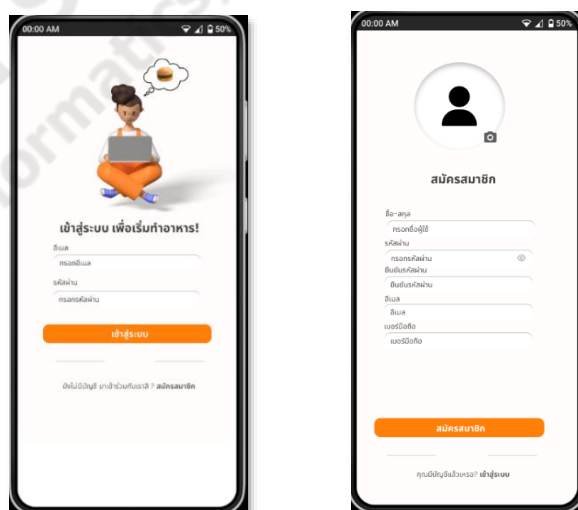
00:00 AM 50%

เข้าสู่ระบบ เพื่อเริ่มทำอาหาร!

อีเมล

กรอกอีเมล

รหัสผ่าน

กรอกรหัสผ่าน

เข้าสู่ระบบ

ยังไม่มีบัญชี มาเข้าร่วมกับเราสิ ? สมัครสมาชิก

00:00 AM 50%

สมัครสมาชิก

ชื่อ-สกุล

กรอกชื่อผู้ใช้

รหัสผ่าน

กรอกรหัสผ่าน

ยืนยันรหัสผ่าน

ยืนยันรหัสผ่าน

อีเมล

อีเมล

เบอร์มือถือ

เบอร์มือถือ

สมัครสมาชิก

คุณมีบัญชีแล้วหรอ? เข้าสู่ระบบ